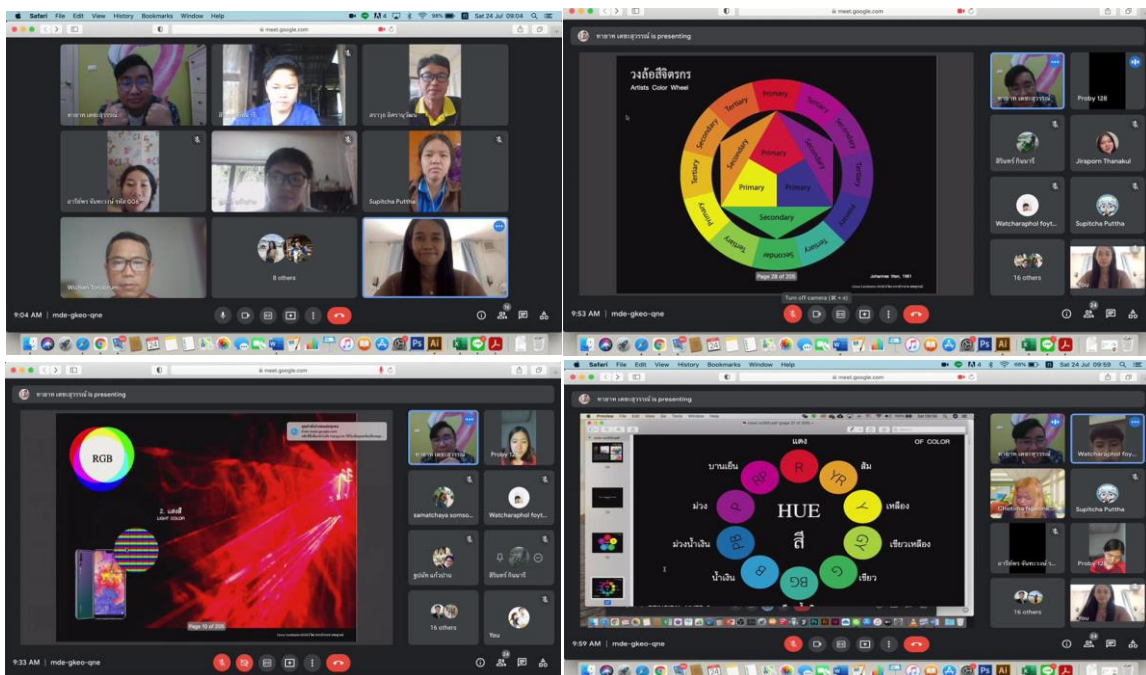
Safari File Edit View History Bookmarks Window Help
Sat 24 Jul 09:04
meet.google.com

8 others
Supitcha Puttha
Wichian

9:04 AM | mde-gkeo-qne

meet.google.com
is presenting

วงล้อสีจิตรกร
Artists Color Wheel

Primary
Tertiary
Secondary
Primary
Primary
Primary
Secondary
Secondary
Secondary
Tertiary
Tertiary
Tertiary
Tertiary
Tertiary
Tertiary
Secondary

Johannes Itten, 1961
Page 28 of 205

Proby 128
Jiraporn Thanakul
Watcharaphol foyt...
Supitcha Puttha
16 others

Turn off camera (⌘ + e)

9:53 AM | mde-gkeo-qne

meet.google.com
is presenting

RGB
2. แสงสี
LIGHT COLOR
Page 10 of 205

Proby 128
samatchaya somso...
Watcharaphol foyt...
16 others
You

9:33 AM | mde-gkeo-qne

Safari File Edit View History Bookmarks Window Help
Sat 24 Jul 09:59
meet.google.com
is presenting

แดง
OF COLOR
บานเย็น
ส้ม
ม่วง
เหลือง
HUE
สี
ม่วงน้ำเงิน
เขียวเหลือง
น้ำเงิน
เขียว
R
YR
Y
GY
G
BG
B
PB
P
RP

Watcharaphol foyt...
Supitcha Puttha
Proby 128
16 others
You

9:59 AM | mde-gkeo-qne